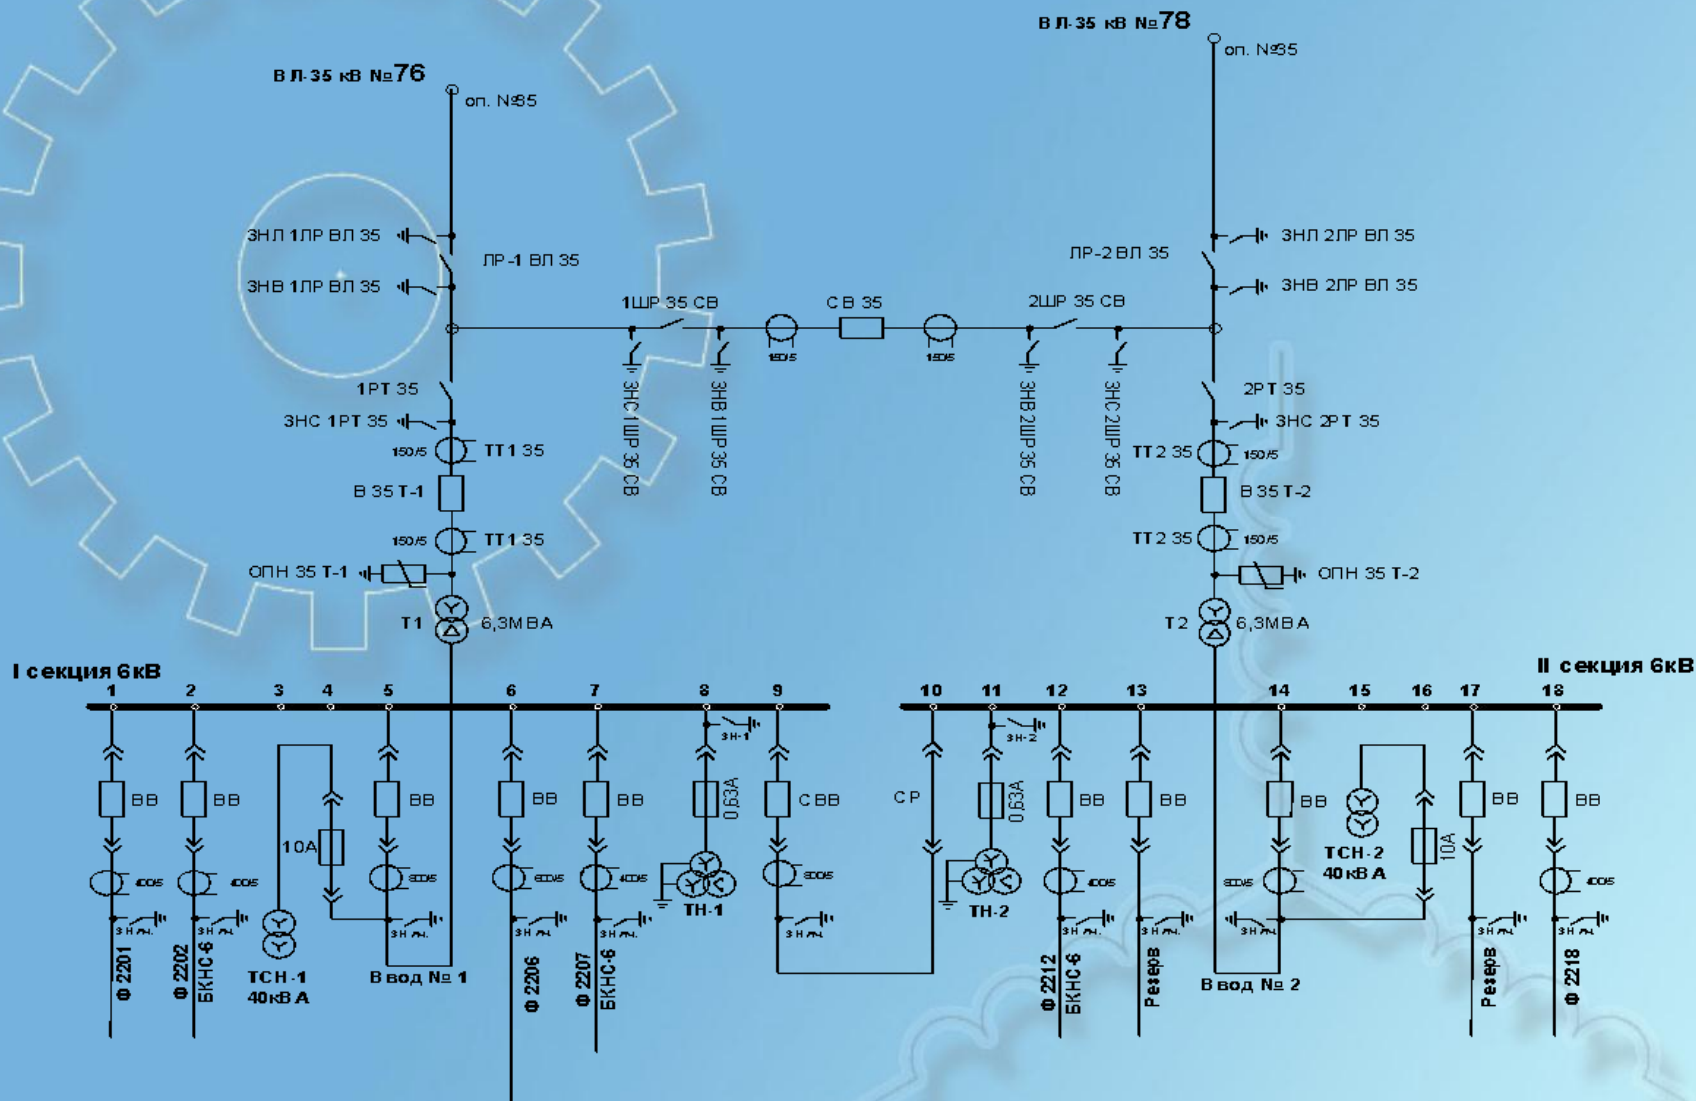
ВЛ-35 кВ №76
оп. №35
ВЛ-35 кВ №78
оп. №35
ЗНЛ 1ЛР ВЛ 35
ЛР-1 ВЛ 35
ЗНВ 1ЛР ВЛ 35
ЗНЛ 2ЛР ВЛ 35
ЛР-2 ВЛ 35
ЗНВ 2ЛР ВЛ 35
1ШР 35 СВ
СВ 35
2ШР 35 СВ
150/5
150/5
ЗНС 1ШР 35 СВ
ЗНВ 1ШР 35 СВ
ЗНВ 2ШР 35 СВ
ЗНС 2ШР 35 СВ
1РТ 35
ЗНС 1РТ 35
150/5
ТТ1 35
В 35 Т-1
150/5
ТТ1 35
ОПН 35 Т-1
Т1
6,3МВА
2РТ 35
ЗНС 2РТ 35
ТТ2 35
150/5
В 35 Т-2
ТТ2 35
150/5
ОПН 35 Т-2
Т2
6,3МВА
I секция 6кВ
II секция 6кВ
1 2 3 4 5 6 7 8 9 10 11 12 13 14 15 16 17 18
ЗН-1
ЗН-2
ВВ
ВВ
10А
ВВ
ВВ
ВВ
0,63А
СВВ
СР
0,63А
ВВ
ВВ
ВВ
ТСН-2
40кВА
10А
ВВ
ВВ
400/5
400/5
600/5
600/5
400/5
600/5
400/5
600/5
400/5
ТН-1
ТН-2
ЗН лн.
Ф 2201
Ф 2202 БКНС-6
ТСН-1
40кВА
Ввод № 1
Ф 2206
Ф 2207 БКНС-6
Ф 2212 БКНС-6
Резерв
Ввод № 2
Резерв
Ф 2218